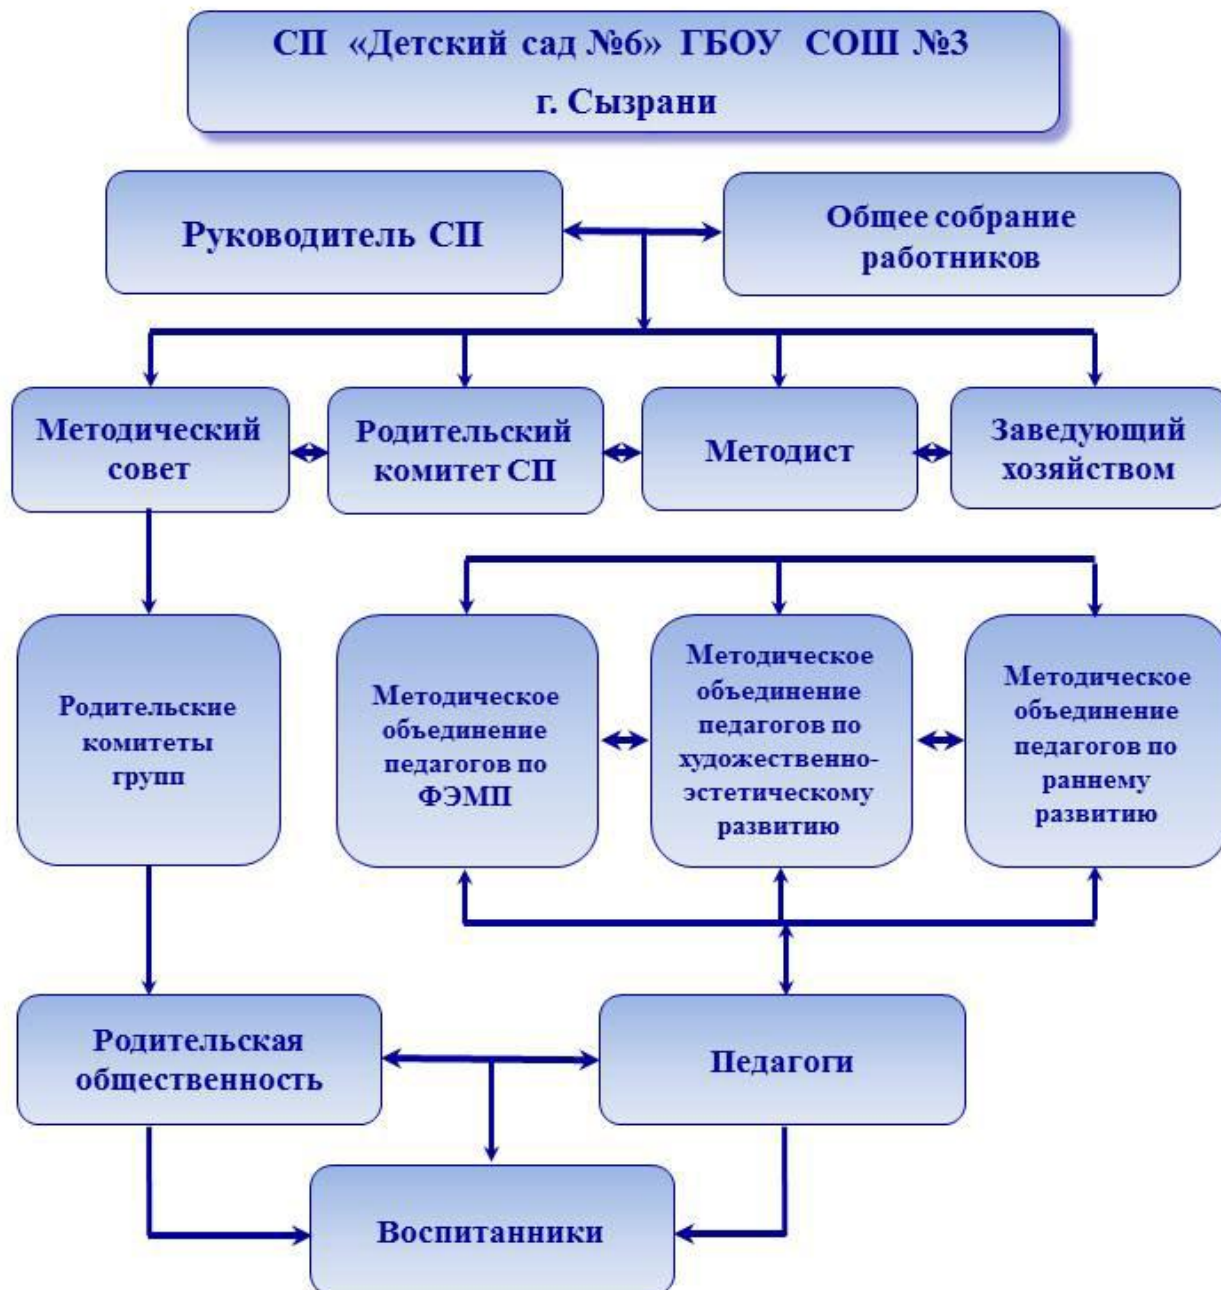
СП «Детский сад №6» ГБОУ СОШ №3 г. Сызрани

Руководитель СП

Общее собрание работников

Методический совет

Родительский комитет СП

Методист

Заведующий хозяйством

Родительские комитеты групп

Методическое объединение педагогов по ФЭМП

Методическое объединение педагогов по художественно-эстетическому развитию

Методическое объединение педагогов по раннему развитию

Родительская общественность

Педагоги

Воспитанники